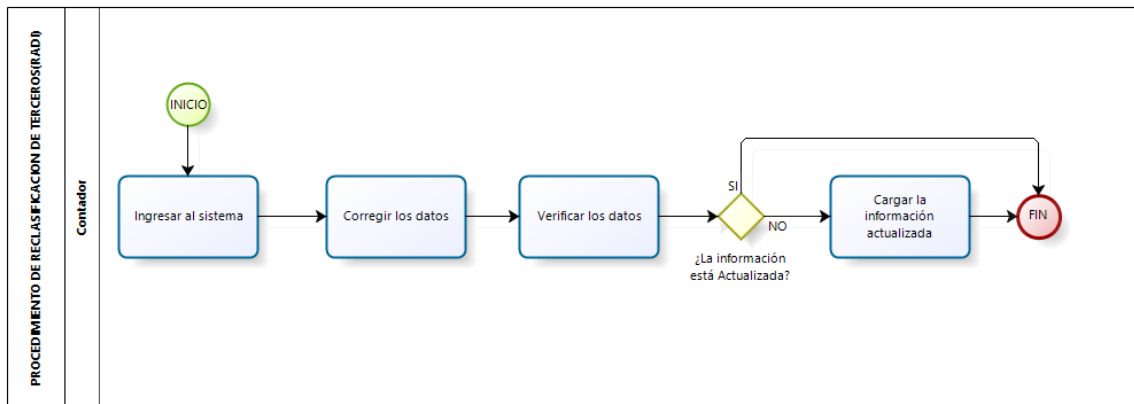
PROCEDIMIENTO DE RECLASIFICACION DE TERCEROS(RADI)

Contador

INICIO

Ingresar al sistema

Corregir los datos

Verificar los datos

SI

NO

¿La información está Actualizada?

Cargar la información actualizada

FIN